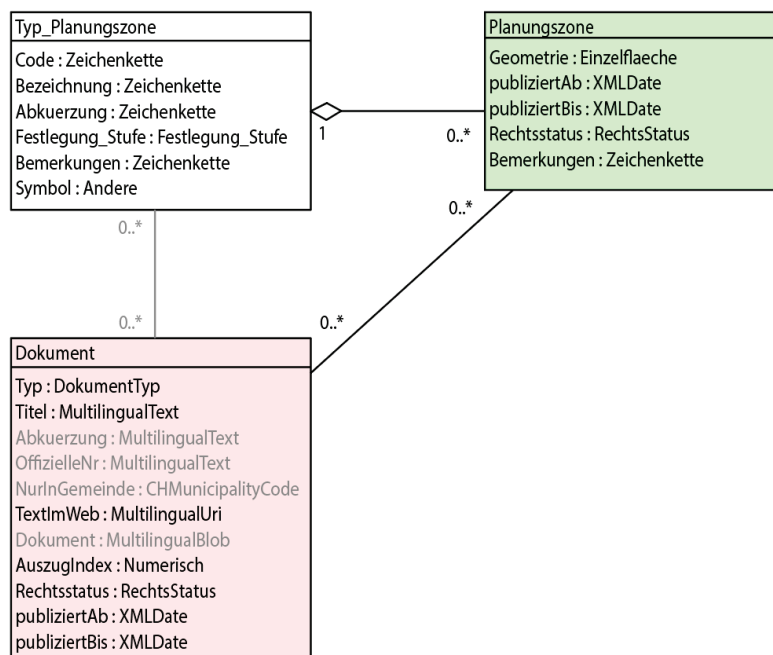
Typ_Planungszone

Code : Zeichenkette
Bezeichnung : Zeichenkette
Abkuerzung : Zeichenkette
Festlegung_Stufe : Festlegung_Stufe
Bemerkungen : Zeichenkette
Symbol : Andere

1

0..*

Planungszone

Geometrie : Einzelflaeche
publiziertAb : XMLDate
publiziertBis : XMLDate
Rechtsstatus : RechtsStatus
Bemerkungen : Zeichenkette

0..*

0..*

0..*

0..*

Dokument

Typ : DokumentTyp
Titel : MultilingualText
Abkuerzung : MultilingualText
OffizielleNr : MultilingualText
NurInGemeinde : CHMunicipalityCode
TextImWeb : MultilingualUri
Dokument : MultilingualBlob
AuszugIndex : Numerisch
Rechtsstatus : RechtsStatus
publiziertAb : XMLDate
publiziertBis : XMLDate